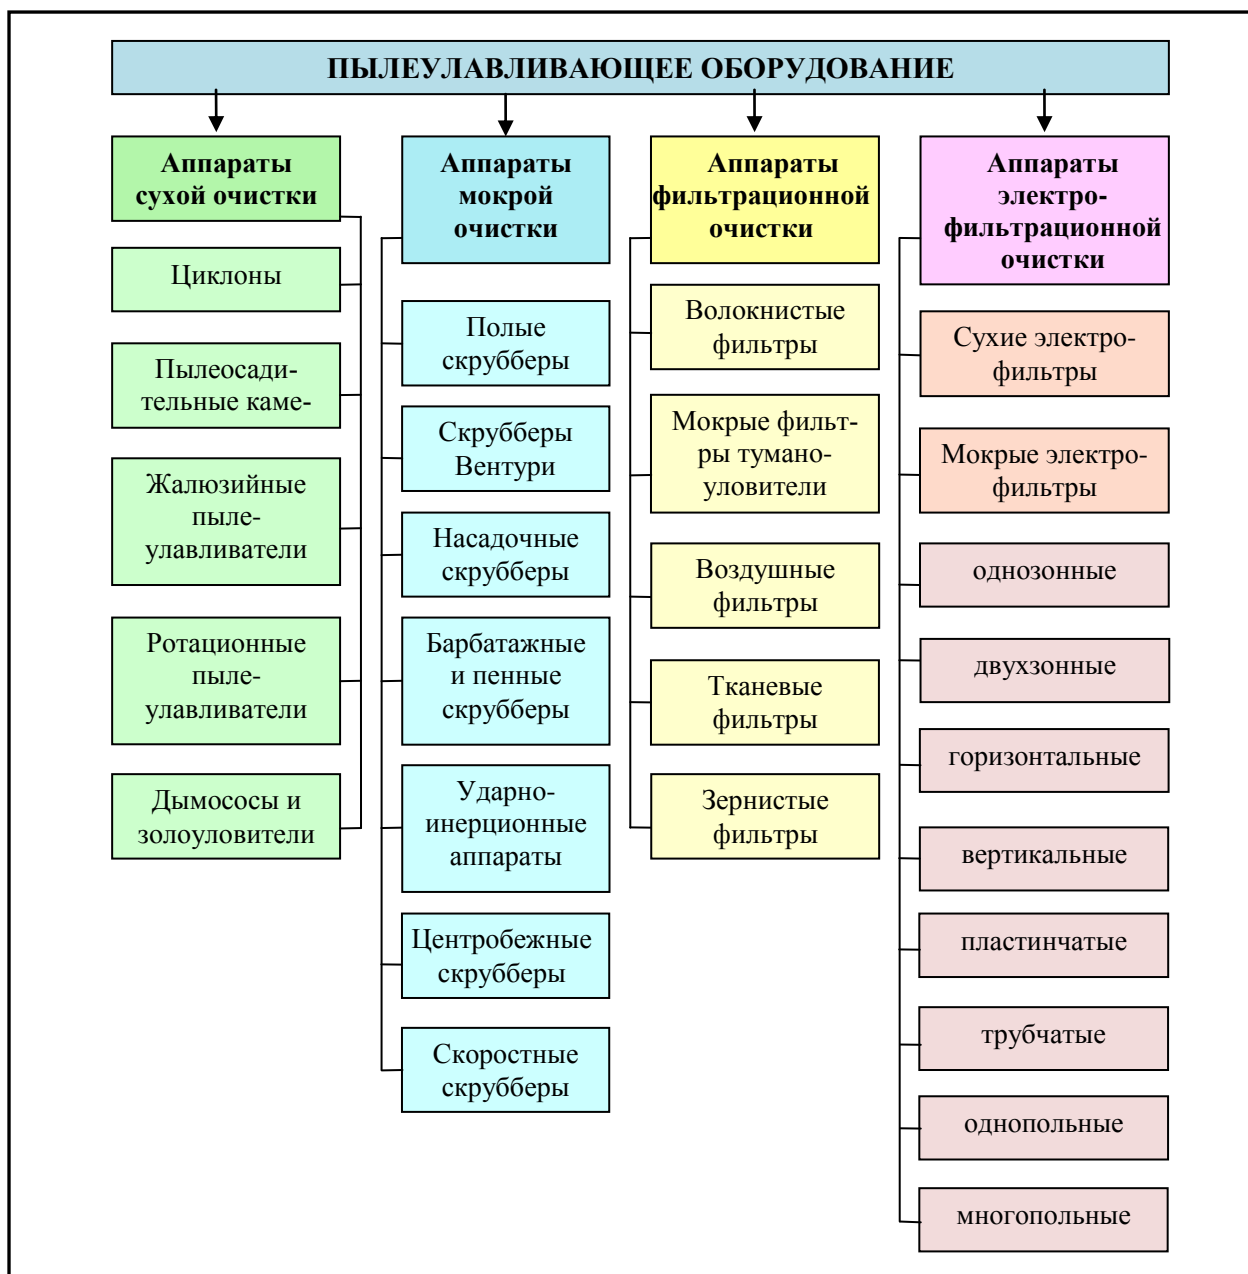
ПЫЛЕУЛАВЛИВАЮЩЕЕ ОБОРУДОВАНИЕ

Аппараты сухой очистки

Циклоны

Пылеосадительные каме-

Жалюзийные пылеулавливатели

Ротационные пылеулавливатели

Дымососы и золоуловители

Аппараты мокрой очистки

Полые скрубберы

Скрубберы Вентури

Насадочные скрубберы

Барбатажные и пенные скрубберы

Ударно-инерционные аппараты

Центробежные скрубберы

Скоростные скрубберы

Аппараты фильтрационной очистки

Волокнистые фильтры

Мокрые фильтры тумано-уловители

Воздушные фильтры

Тканевые фильтры

Зернистые фильтры

Аппараты электро-фильтрационной очистки

Сухие электрофильтры

Мокрые электрофильтры

однозонные

двухзонные

горизонтальные

вертикальные

пластинчатые

трубчатые

однопольные

многопольные